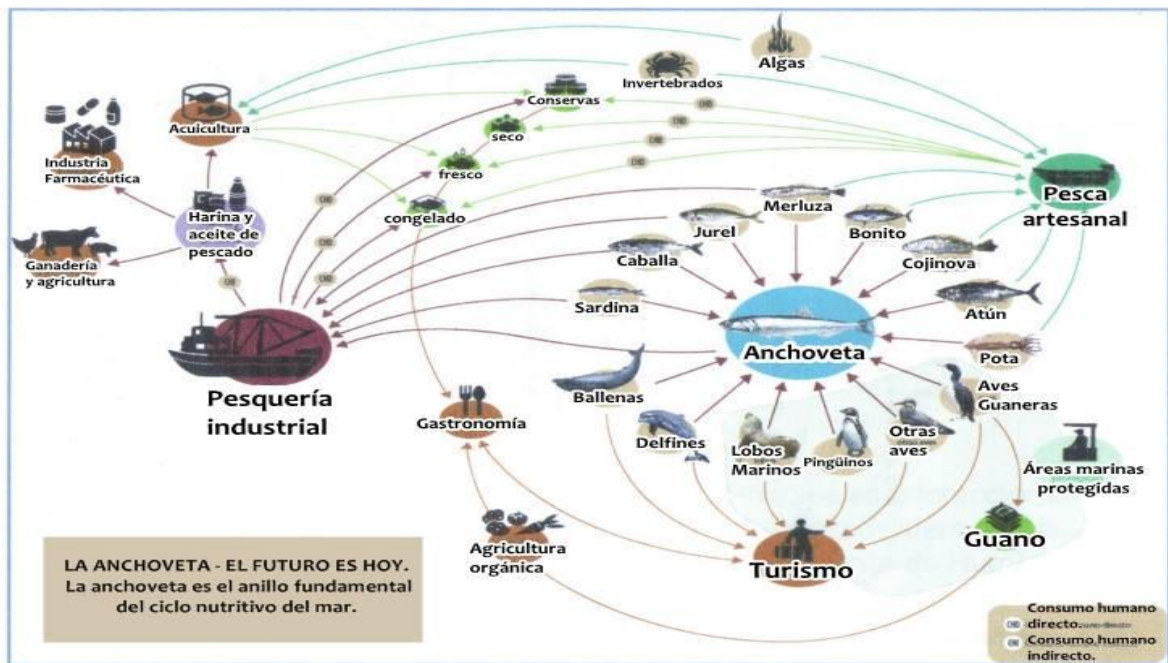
Algas

Invertebrados

Conservas

Acuicultura

seco

Industria Farmacéutica

fresco

Pesca artesanal

congelado

Merluza

Harina y aceite de pescado

Jurel

Bonito

Caballa

Cojinova

Ganadería y agricultura

Sardina

Atún

Anchoveta

Pota

Aves Guaneras

Ballenas

Pesquería industrial

Gastronomía

Delfines

Lobos Marinos

Pingüinos

Otras aves

Áreas marinas protegidas

Guano

Agricultura orgánica

Turismo

LA ANCHOVETA - EL FUTURO ES HOY.
La anchoveta es el anillo fundamental del ciclo nutritivo del mar.

Consumo humano directo.
Consumo humano indirecto.